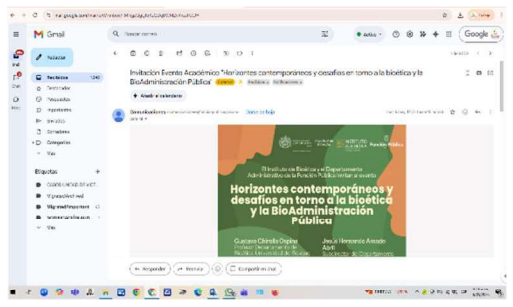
M Gmail

Redactar

Recibidos
Destacados
Pospuestos
Importantes
Enviados
Borradores
Categorías
Más

Etiquetas

Buscar correo

Activo

Google

Invitación Evento Académico "Horizontes contemporáneos y desafíos en torno a la bioética y la BioAdministración Pública"

Añadir a calendario

El Instituto de Bioética y el Departamento Administrativo de la Función Pública invitan al evento

Horizontes contemporáneos y desafíos en torno a la bioética y la BioAdministración Pública

Gustavo Chirolla Ospina
Jesús Hernando Amado Abril

Función Pública

Responder
Reenviar
Compartir en Chat